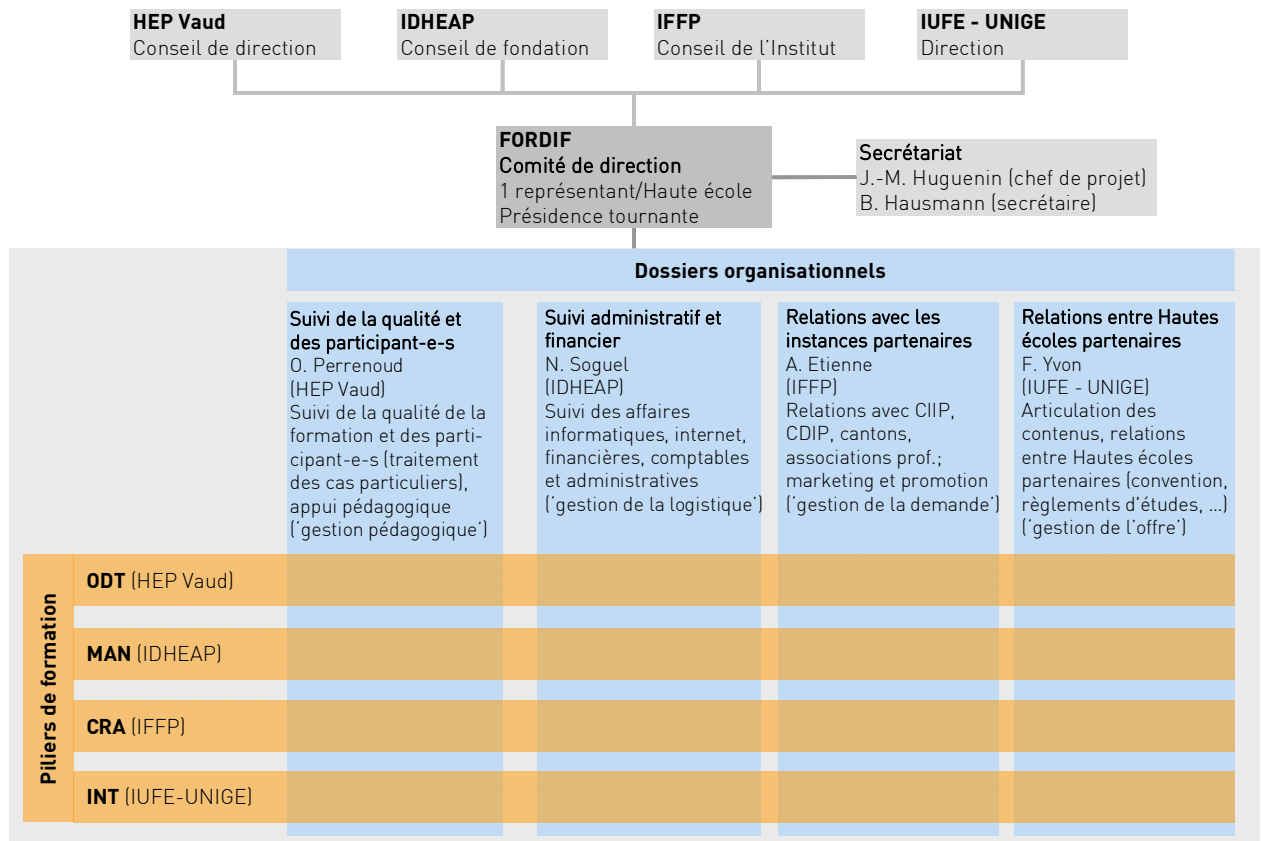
HEP Vaud
Conseil de direction

IDHEAP
Conseil de fondation

IFFP
Conseil de l'Institut

IUFE - UNIGE
Direction

FORDIF
Comité de direction
1 représentant/Haute école
Présidence tournante

Secrétariat
J.-M. Huguenin (chef de projet)
B. Hausmann (secrétaire)

Dossiers organisationnels

Suivi de la qualité et des participant-e-s
O. Perrenoud
(HEP Vaud)
Suivi de la qualité de la formation et des participant-e-s (traitement des cas particuliers), appui pédagogique ('gestion pédagogique')

Suivi administratif et financier
N. Soguel
(IDHEAP)
Suivi des affaires informatiques, internet, financières, comptables et administratives ('gestion de la logistique')

Relations avec les instances partenaires
A. Etienne
(IFFP)
Relations avec CIIP, CDIP, cantons, associations prof.; marketing et promotion ('gestion de la demande')

Relations entre Hautes écoles partenaires
F. Yvon
(IUFE - UNIGE)
Articulation des contenus, relations entre Hautes écoles partenaires (convention, règlements d'études, ...) ('gestion de l'offre')

Piliers de formation

ODT (HEP Vaud)

MAN (IDHEAP)

CRA (IFFP)

INT (IUFE-UNIGE)